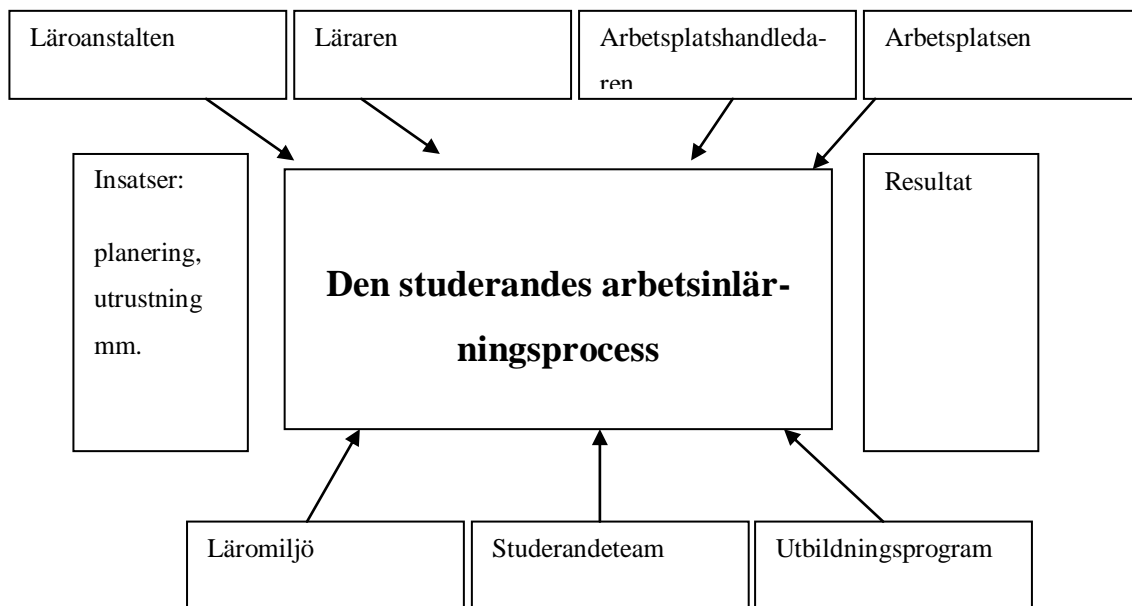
Läroanstalten

Läraren

Arbetsplatshandledaren

Arbetsplatsen

Insatser:

planering, utrustning mm.

**Den studerandes arbetsinlärningsprocess**

Resultat

Läromiljö

Studerandeteam

Utbildningsprogram